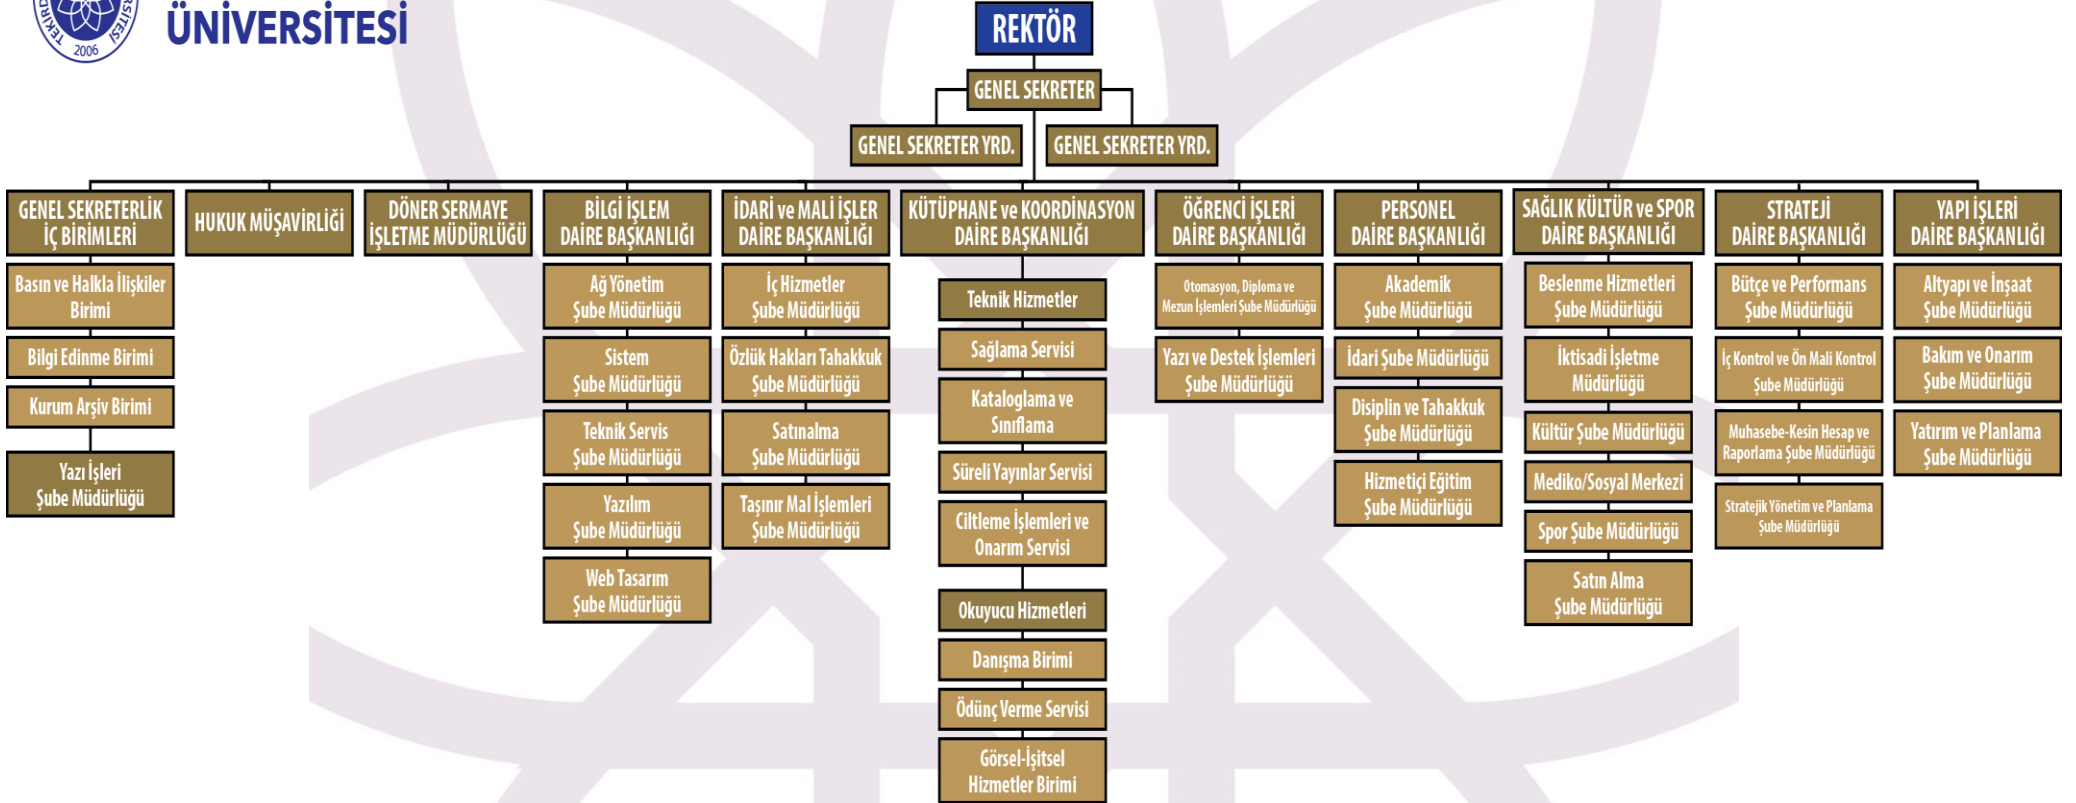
TEKİRDAĞ 2006 ÜNİVERSİTESİ

ÜNİVERSİTESİ

REKTÖR

GENEL SEKRETER

GENEL SEKRETER YRD.

GENEL SEKRETER YRD.

GENEL SEKRETERLİK İÇ BİRİMLERİ
Basın ve Halkla İlişkiler Birimi
Bilgi Edinme Birimi
Kurum Arşiv Birimi
Yazı İşleri Şube Müdürlüğü

HUKUK MÜŞAVİRLİĞİ

DÖNER SERMAYE İŞLETME MÜDÜRLÜĞÜ

BİLGİ İŞLEM DAİRE BAŞKANLIĞI
Ağ Yönetim Şube Müdürlüğü
Sistem Şube Müdürlüğü
Teknik Servis Şube Müdürlüğü
Yazılım Şube Müdürlüğü
Web Tasarım Şube Müdürlüğü

İDARİ ve MALİ İŞLER DAİRE BAŞKANLIĞI
İç Hizmetler Şube Müdürlüğü
Özlük Hakları Tahakkuk Şube Müdürlüğü
Satınalma Şube Müdürlüğü
Taşınır Mal İşlemleri Şube Müdürlüğü

KÜTÜPHANE ve KOORDİNASYON DAİRE BAŞKANLIĞI
Teknik Hizmetler
Sağlama Servisi
Kataloglama ve Sınıflama
Süreli Yayınlar Servisi
Ciltleme İşlemleri ve Onarım Servisi
Okuyucu Hizmetleri
Danışma Birimi
Ödünç Verme Servisi
Görsel-İşitsel Hizmetler Birimi

ÖĞRENCİ İŞLERİ DAİRE BAŞKANLIĞI
Otomasyon, Diploma ve Mezun İşlemleri Şube Müdürlüğü
Yazı ve Destek İşlemleri Şube Müdürlüğü

PERSONEL DAİRE BAŞKANLIĞI
Akademik Şube Müdürlüğü
İdari Şube Müdürlüğü
Disiplin ve Tahakkuk Şube Müdürlüğü
Hizmetiçi Eğitim Şube Müdürlüğü

SAĞLIK KÜLTÜR ve SPOR DAİRE BAŞKANLIĞI
Beslenme Hizmetleri Şube Müdürlüğü
İktisadi İşletme Müdürlüğü
Kültür Şube Müdürlüğü
Mediko/Sosyal Merkezi
Spor Şube Müdürlüğü
Satın Alma Şube Müdürlüğü

STRATEJİ DAİRE BAŞKANLIĞI
Bütçe ve Performans Şube Müdürlüğü
İç Kontrol ve Ön Mali Kontrol Şube Müdürlüğü
Muhasebe-Kesin Hesap ve Raporlama Şube Müdürlüğü
Stratejik Yönetim ve Planlama Şube Müdürlüğü

YAPI İŞLERİ DAİRE BAŞKANLIĞI
Altyapı ve İnşaat Şube Müdürlüğü
Bakım ve Onarım Şube Müdürlüğü
Yatırım ve Planlama Şube Müdürlüğü